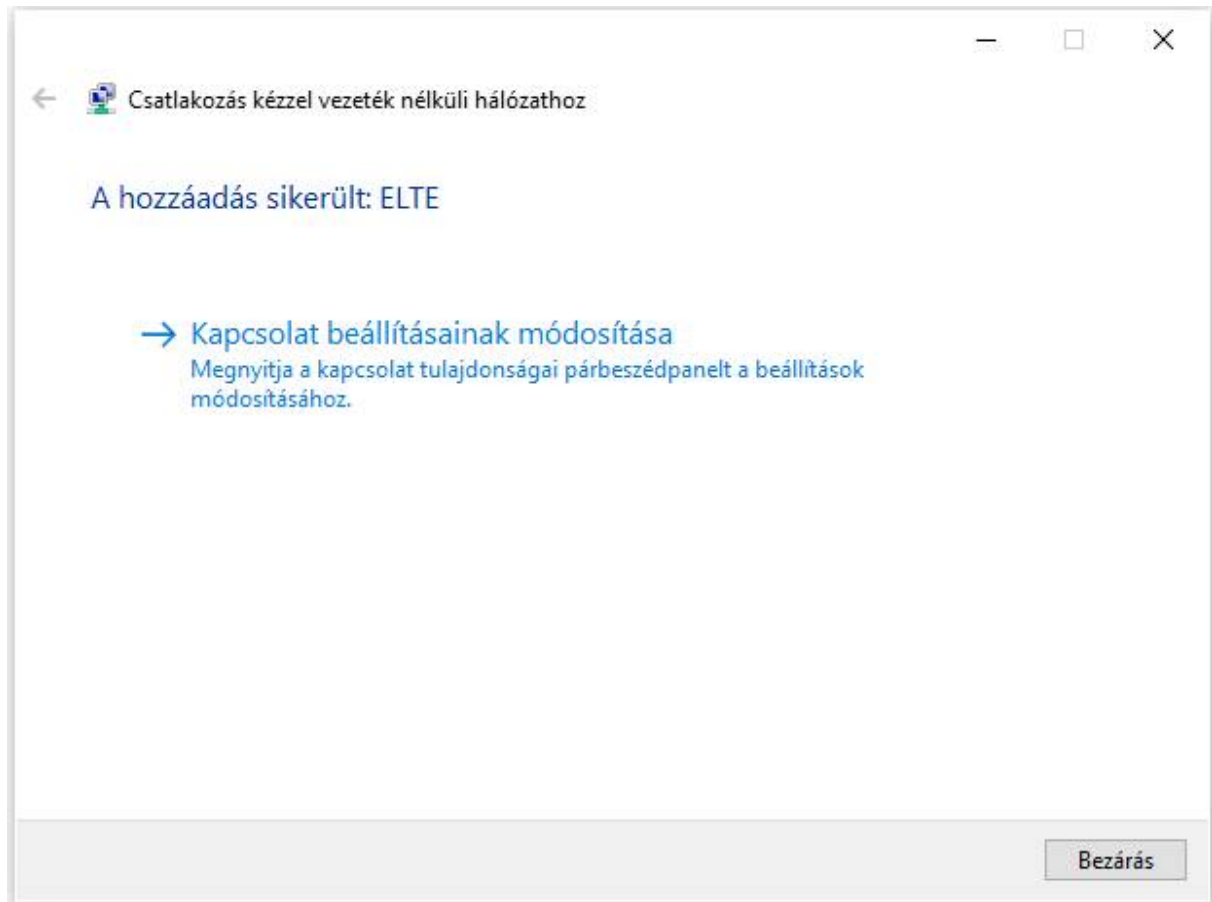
Csatlakozás kézzel vezeték nélküli hálózathoz

A hozzáadás sikerült: ELTE

→ Kapcsolat beállításainak módosítása
Megnyitja a kapcsolat tulajdonságai párbeszédpanelt a beállítások módosításához.

Bezárás